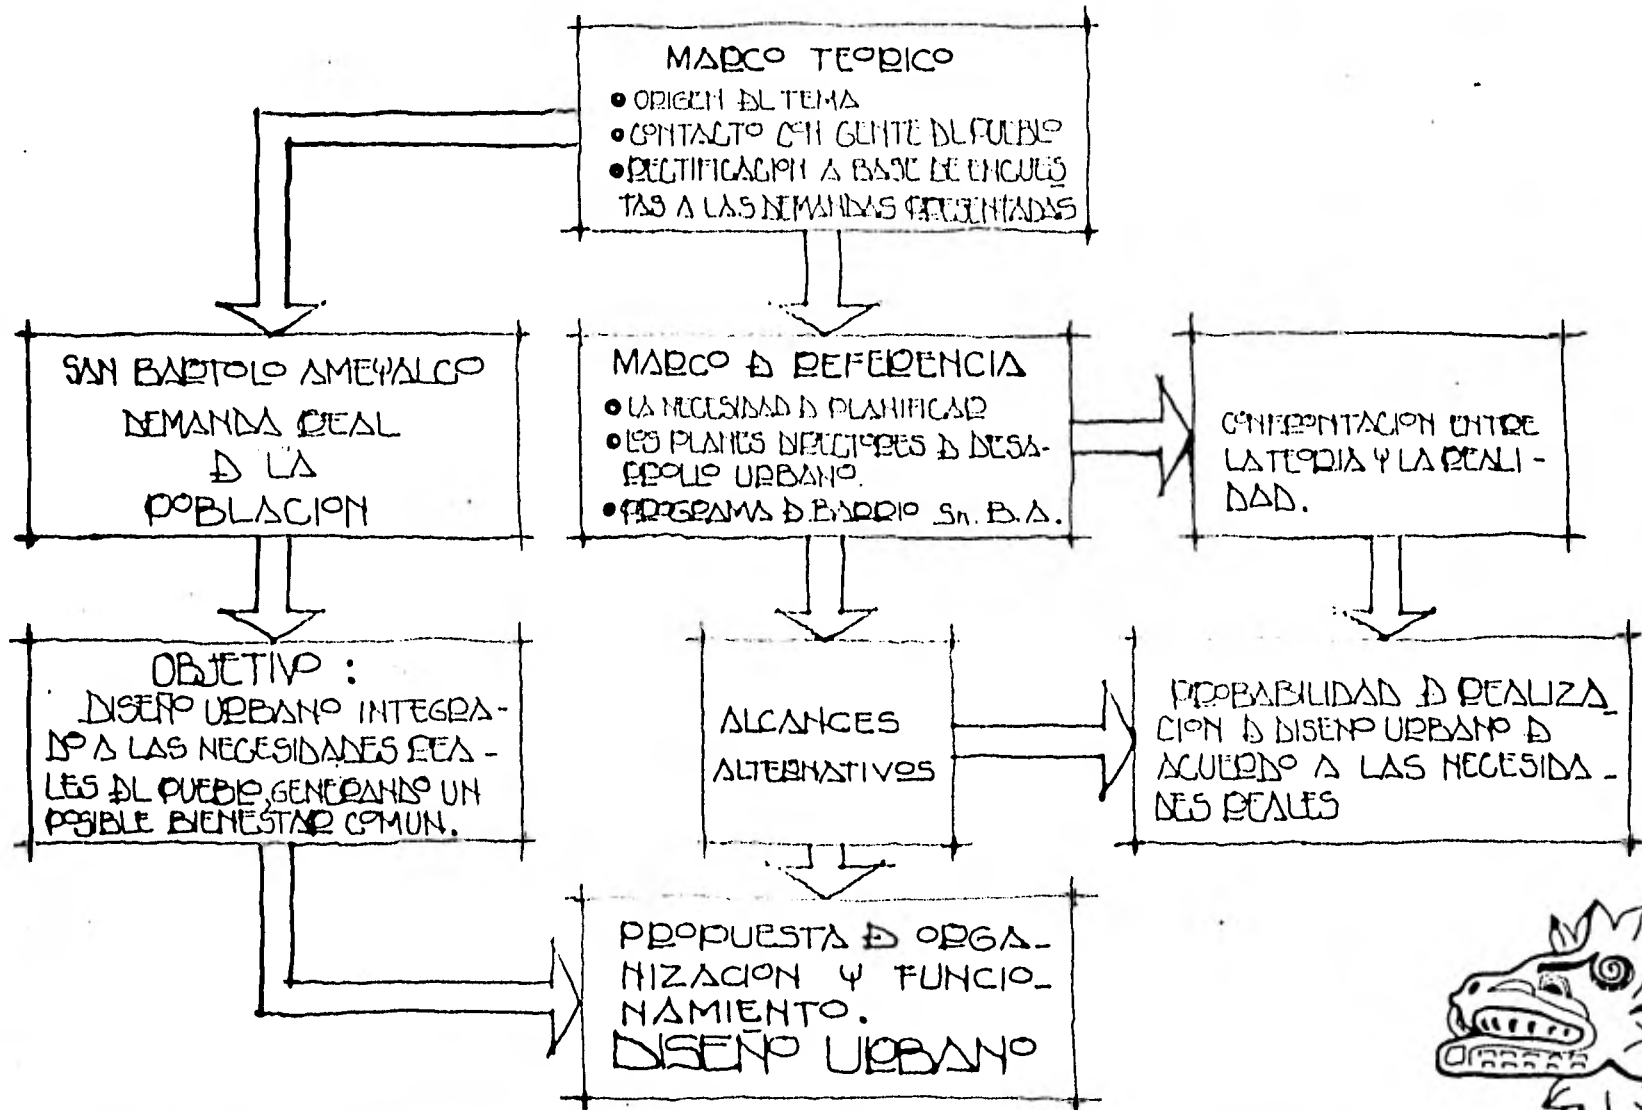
MARCO TEORICO
• ORIGEN DL TEMA
• CONTACTO CON GENTE DL PUEBLO
• RECTIFICACION A BASE DE ENCUESTAS A LAS DEMANDAS PRESENTADAS

SAN BARTOLO AMEYALCO
DEMANDA REAL
D LA
POBLACION

MARCO D REFERENCIA
• LA NECESIDAD D PLANIFICAR
• LOS PLANES DIRECTORES D DESARROLLO URBANO.
• PROGRAMA D BARRIO Sn. B. A.

CONFRONTACION ENTRE LA TEORIA Y LA REALIDAD.

OBJETIVO :
DISEÑO URBANO INTEGRADO A LAS NECESIDADES REALES DL PUEBLO, GENERANDO UN POSIBLE BIENESTAR COMUN.

ALCANCES ALTERNATIVOS

PROBABILIDAD D REALIZACION D DISEÑO URBANO D ACUERDO A LAS NECESIDADES REALES

PROPUESTA D ORGANIZACION Y FUNCIONAMIENTO.
DISEÑO URBANO